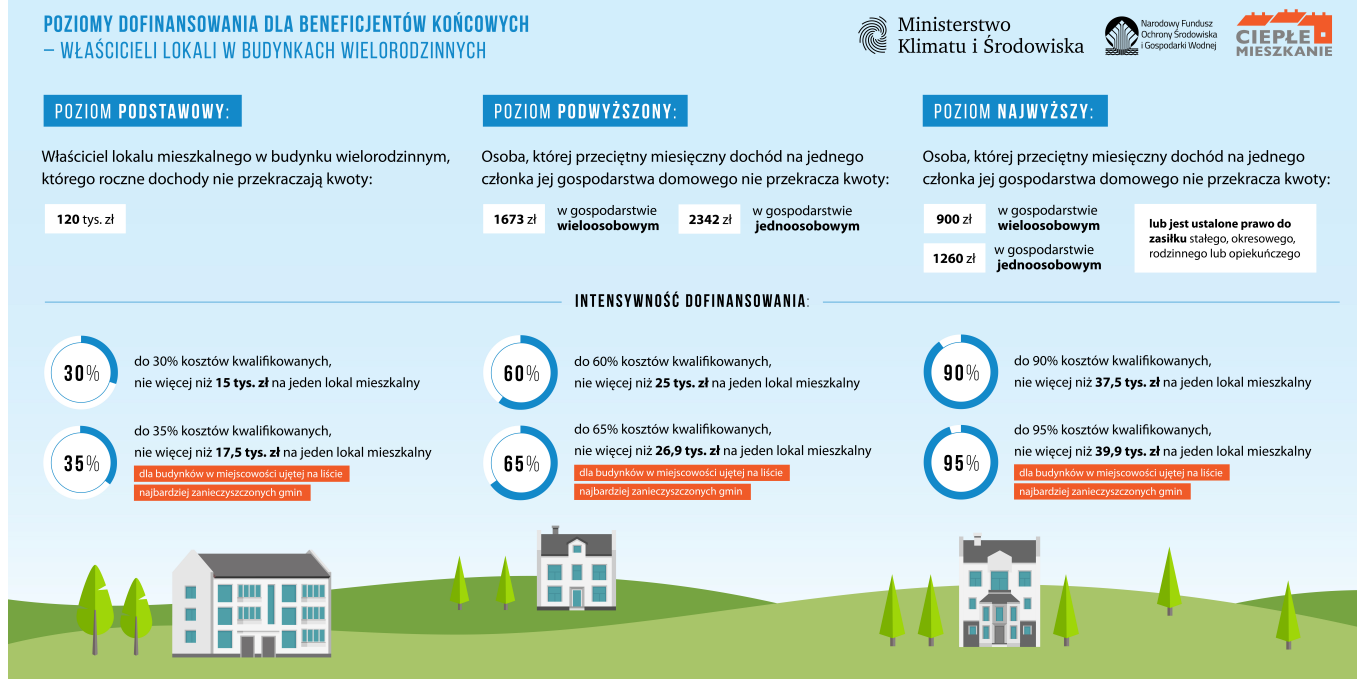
POZIOMY DOFINANSOWANIA DLA BENEFICJENTÓW KOŃCOWYCH – WŁAŚCICIELI LOKALI W BUDYNKACH WIELORODZINNYCH

Ministerstwo Klimatu i Środowiska

Narodowy Fundusz Ochrony Środowiska i Gospodarki Wodnej

CIEPŁE MIESZKANIE

POZIOM PODSTAWOWY:

Właściciel lokalu mieszkalnego w budynku wielorodzinnym, którego roczne dochody nie przekraczają kwoty:

120 tys. zł

POZIOM PODWYŻSZONY:

Osoba, której przeciętny miesięczny dochód na jednego członka jej gospodarstwa domowego nie przekracza kwoty:

1673 zł w gospodarstwie wieloosobowym

2342 zł w gospodarstwie jednoosobowym

POZIOM NAJWYŻSZY:

Osoba, której przeciętny miesięczny dochód na jednego członka jej gospodarstwa domowego nie przekracza kwoty:

900 zł w gospodarstwie wieloosobowym

1260 zł w gospodarstwie jednoosobowym

lub jest ustalone prawo do zasiłku stałego, okresowego, rodzinnego lub opiekuńczego

INTENSYWNOŚĆ DOFINANSOWANIA:

30% do 30% kosztów kwalifikowanych, nie więcej niż 15 tys. zł na jeden lokal mieszkalny

35% do 35% kosztów kwalifikowanych, nie więcej niż 17,5 tys. zł na jeden lokal mieszkalny
dla budynków w miejscowości ujętej na liście najbardziej zanieczyszczonych gmin

60% do 60% kosztów kwalifikowanych, nie więcej niż 25 tys. zł na jeden lokal mieszkalny

65% do 65% kosztów kwalifikowanych, nie więcej niż 26,9 tys. zł na jeden lokal mieszkalny
dla budynków w miejscowości ujętej na liście najbardziej zanieczyszczonych gmin

90% do 90% kosztów kwalifikowanych, nie więcej niż 37,5 tys. zł na jeden lokal mieszkalny

95% do 95% kosztów kwalifikowanych, nie więcej niż 39,9 tys. zł na jeden lokal mieszkalny
dla budynków w miejscowości ujętej na liście najbardziej zanieczyszczonych gmin